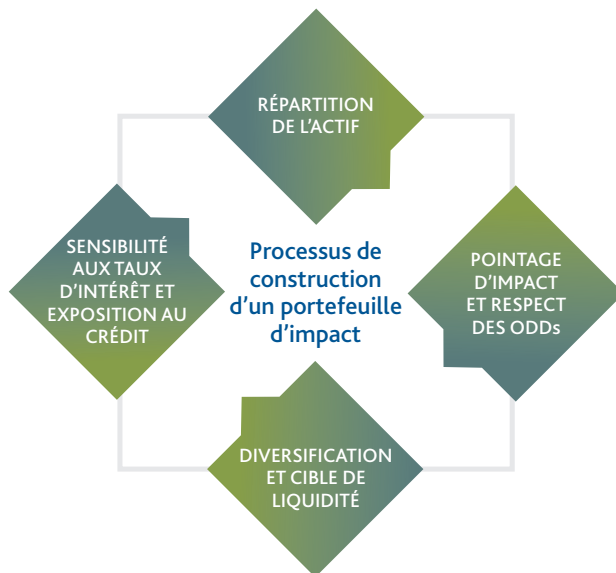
RÉPARTITION DE L'ACTIF

SENSIBILITÉ AUX TAUX D'INTÉRÊT ET EXPOSITION AU CRÉDIT

Processus de construction d'un portefeuille d'impact

POINTAGE D'IMPACT ET RESPECT DES ODDs

DIVERSIFICATION ET CIBLE DE LIQUIDITÉ